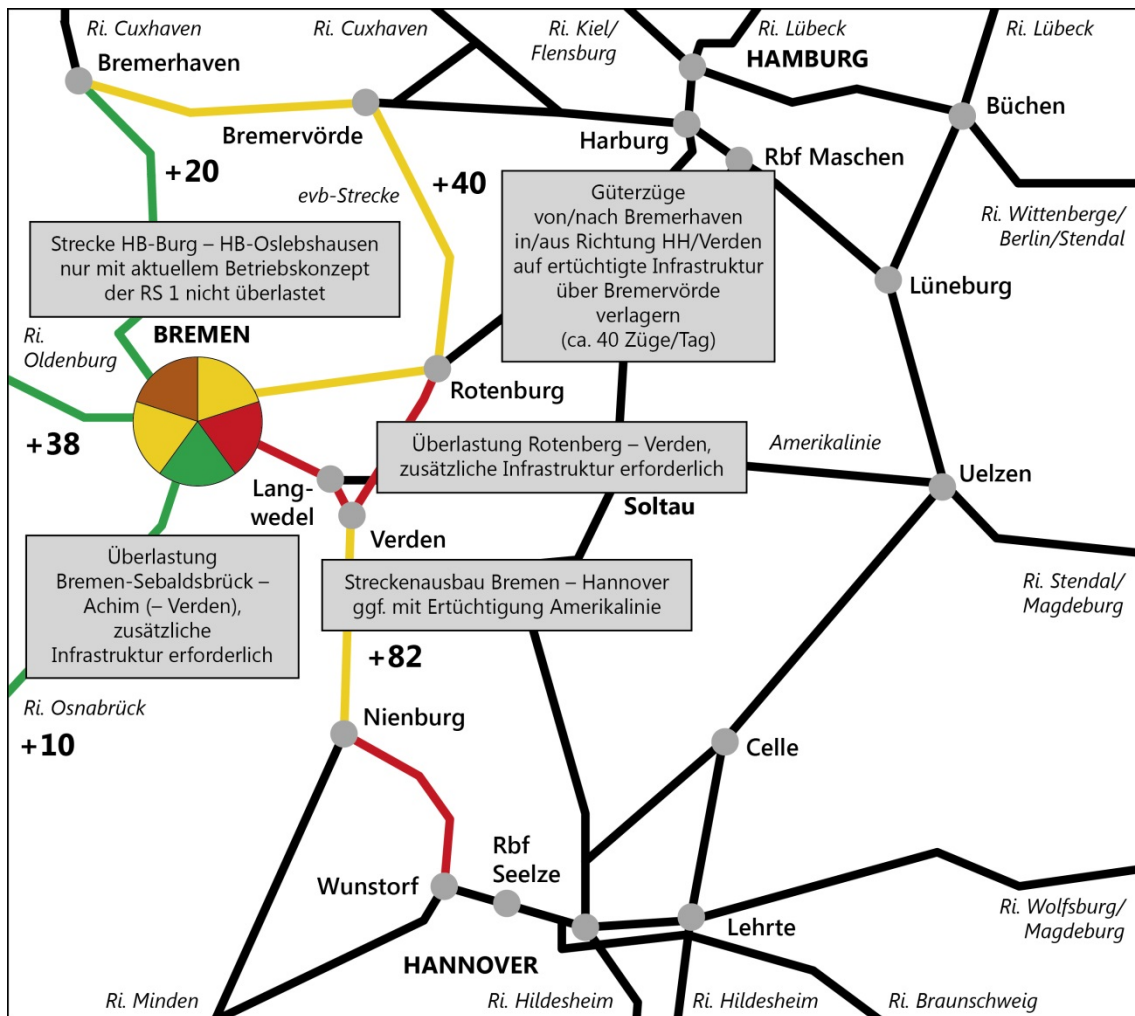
Ri. Cuxhaven
Ri. Cuxhaven
Ri. Kiel/ Flensburg
Ri. Lübeck
HAMBURG
Ri. Lübeck
Bremerhaven
Bremervörde
Harburg
Rbf Maschen
Büchen
+20
evb-Strecke
+40
Güterzüge von/nach Bremerhaven in/aus Richtung HH/Verden auf ertüchtigte Infrastruktur über Bremervörde verlagern (ca. 40 Züge/Tag)
Ri. Wittenberge/ Berlin/Stendal
Strecke HB-Burg – HB-Oslebshausen nur mit aktuellem Betriebskonzept der RS 1 nicht überlastet
Lüneburg
Ri. Oldenburg
BREMEN
Rotenburg
+38
Überlastung Rotenberg – Verden, zusätzliche Infrastruktur erforderlich
Amerikalinie
Uelzen
Langwedel
Verden
Soltau
Überlastung Bremen-Sebaldsbrück – Achim (– Verden), zusätzliche Infrastruktur erforderlich
Streckenausbau Bremen – Hannover ggf. mit Ertüchtigung Amerikalinie
Ri. Stendal/ Magdeburg
+82
Ri. Osnabrück
+10
Nienburg
Celle
Rbf Seelze
Wunstorf
Lehrte
Ri. Wolfsburg/ Magdeburg
HANNOVER
Ri. Minden
Ri. Hildesheim
Ri. Hildesheim
Ri. Braunschweig